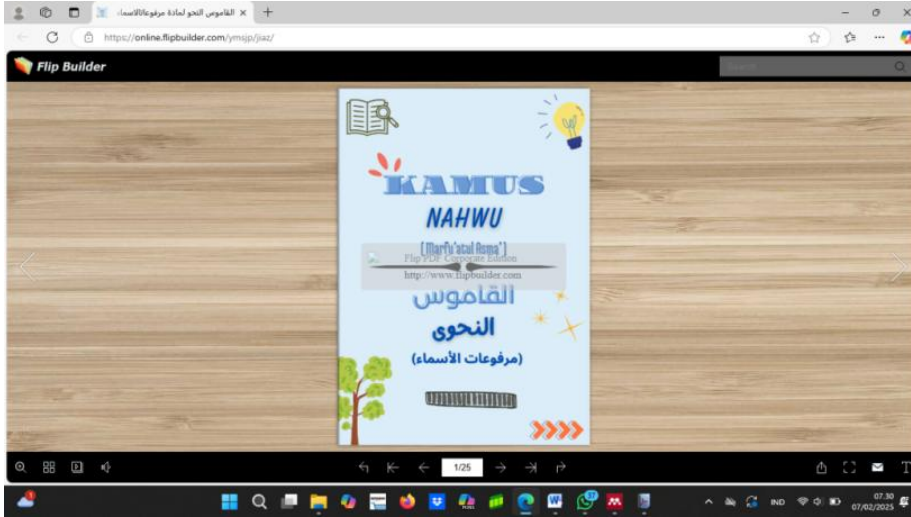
القاموس النحو لمادة مرفوعاتالأسماء

https://online.flipbuilder.com/ymsjp/jiaz/

Flip Builder

Search

KAMUS

NAHWU

(Marfu'atul Asma')

FlipPDF Corporate Edition
http://www.flipbuilder.com

القاموس

النحوى

(مرفوعات الأسماء)

1/25

IND

07.30
07/02/2025